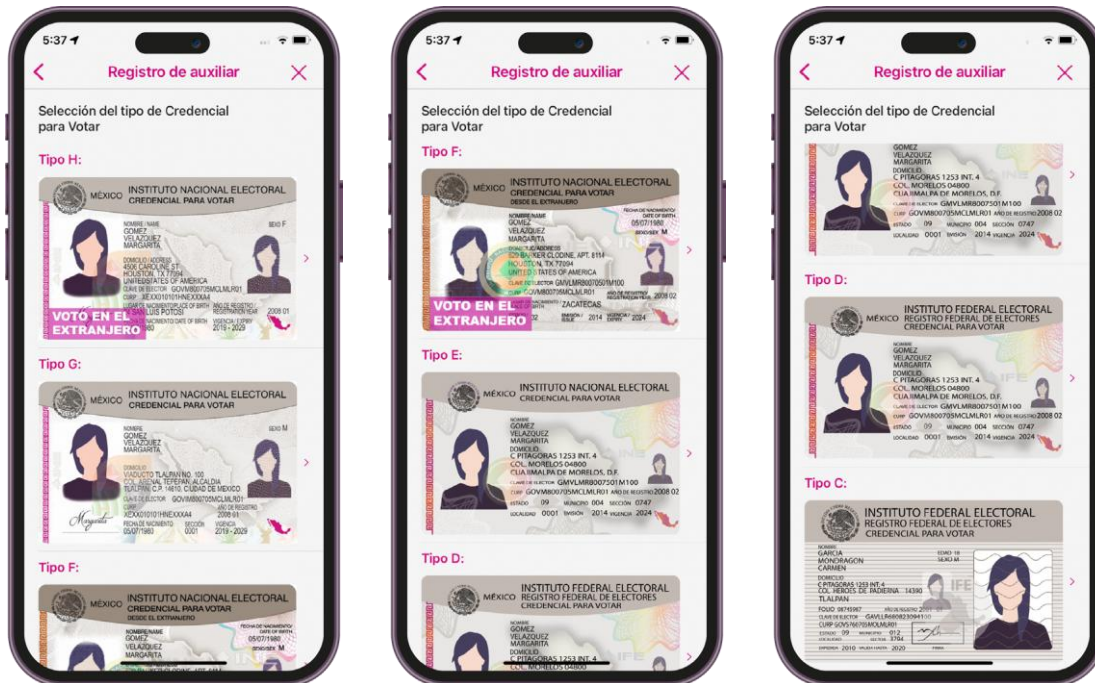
5:37

Registro de auxiliar

Selección del tipo de Credencial para Votar

Tipo H:

MÉXICO INSTITUTO NACIONAL ELECTORAL CREDENCIAL PARA VOTAR

NOMBRE GOMEZ VELAZQUEZ MARGARITA

DOMICILIO 4505 CAROLINE ST HOUSTON, TX 77004 UNITEDSTATES OF AMERICA

CLAVE DE ELECTOR GOVMMR8007035MCLMLR01

SAN LUIS POTOSI

2008 01

2019 - 2029

VOTO EN EL EXTRANJERO

Tipo G:

MÉXICO INSTITUTO NACIONAL ELECTORAL CREDENCIAL PARA VOTAR

NOMBRE GOMEZ VELAZQUEZ MARGARITA

DOMICILIO VIADUCTO TLALPAN NO. 100 COL ARENAL TEPEPAN ALCALDIA TLALPAN C.P. 14610, CIUDAD DE MEXICO

CLAVE DE ELECTOR GOVMMR8007035MCLMLR01

05/07/1980 0001 2019 - 2029

Tipo F:

MÉXICO INSTITUTO NACIONAL ELECTORAL CREDENCIAL PARA VOTAR DESDE EL EXTRANJERO

NOMBRE GOMEZ VELAZQUEZ MARGARITA

5:37

Registro de auxiliar

Selección del tipo de Credencial para Votar

Tipo F:

MÉXICO INSTITUTO NACIONAL ELECTORAL CREDENCIAL PARA VOTAR DESDE EL EXTRANJERO

NOMBRE GOMEZ VELAZQUEZ MARGARITA

05/07/1980

HOUSTON, TX 77004 UNITED STATES OF AMERICA

CLAVE DE ELECTOR GMVLMR80070501M100

ZACATECAS

2008 02

2014 2024

VOTO EN EL EXTRANJERO

Tipo E:

MÉXICO INSTITUTO NACIONAL ELECTORAL CREDENCIAL PARA VOTAR

NOMBRE GOMEZ VELAZQUEZ MARGARITA

DOMICILIO C PITAGORAS 1253 INT. 4 COL. MORELOS 04800 CUAUHMALPA DE MORELOS, D.F.

CLAVE DE ELECTOR GMVLMR80070501M100

CURP GOVM800705MCLMLR01 AÑO DE REGISTRO 2008 02

ESTADO 09 MUNICIPIO 004 SECCIÓN 0747

LOCALIDAD 0001 EMISIÓN 2014 VIGENCIA 2024

Tipo D:

MÉXICO INSTITUTO FEDERAL ELECTORAL REGISTRO FEDERAL DE ELECTORES CREDENCIAL PARA VOTAR

GOMEZ VELAZQUEZ MARGARITA

DOMICILIO C PITAGORAS 1253 INT. 4 COL. MORELOS 04800

5:37

Registro de auxiliar

Selección del tipo de Credencial para Votar

GOMEZ VELAZQUEZ MARGARITA

DOMICILIO C PITAGORAS 1253 INT. 4 COL. MORELOS 04800 CUAJIMALPA DE MORELOS, D.F.

CLAVE DE ELECTOR GMVLMR80070501M100

CURP GOVM800705MCLMLR01 AÑO DE REGISTRO 2008 02

ESTADO 09 MUNICIPIO 004 SECCIÓN 0747

LOCALIDAD 0001 EMISIÓN 2014 VIGENCIA 2024

Tipo D:

MÉXICO INSTITUTO FEDERAL ELECTORAL REGISTRO FEDERAL DE ELECTORES CREDENCIAL PARA VOTAR

GOMEZ VELAZQUEZ MARGARITA

DOMICILIO C PITAGORAS 1253 INT. 4 COL. MORELOS 04800 CUAJIMALPA DE MORELOS, D.F.

CLAVE DE ELECTOR GMVLMR80070501M100

CURP GOVM800705MCLMLR01 AÑO DE REGISTRO 2008 02

ESTADO 09 MUNICIPIO 004 SECCIÓN 0747

LOCALIDAD 0001 EMISIÓN 2014 VIGENCIA 2024

Tipo C:

INSTITUTO FEDERAL ELECTORAL REGISTRO FEDERAL DE ELECTORES CREDENCIAL PARA VOTAR

NOMBRE GARCIA MONDRAGON CARMEN

EDAD 18 SEXO M

DOMICILIO C PITAGORAS 1253 INT. 4 COL. HEROES DE PADIERNA 14390 TLALPAN

FOLIO 08745987

ESTADO 09 MUNICIPIO 012

SECCIÓN 3794

2010 2020

IFE